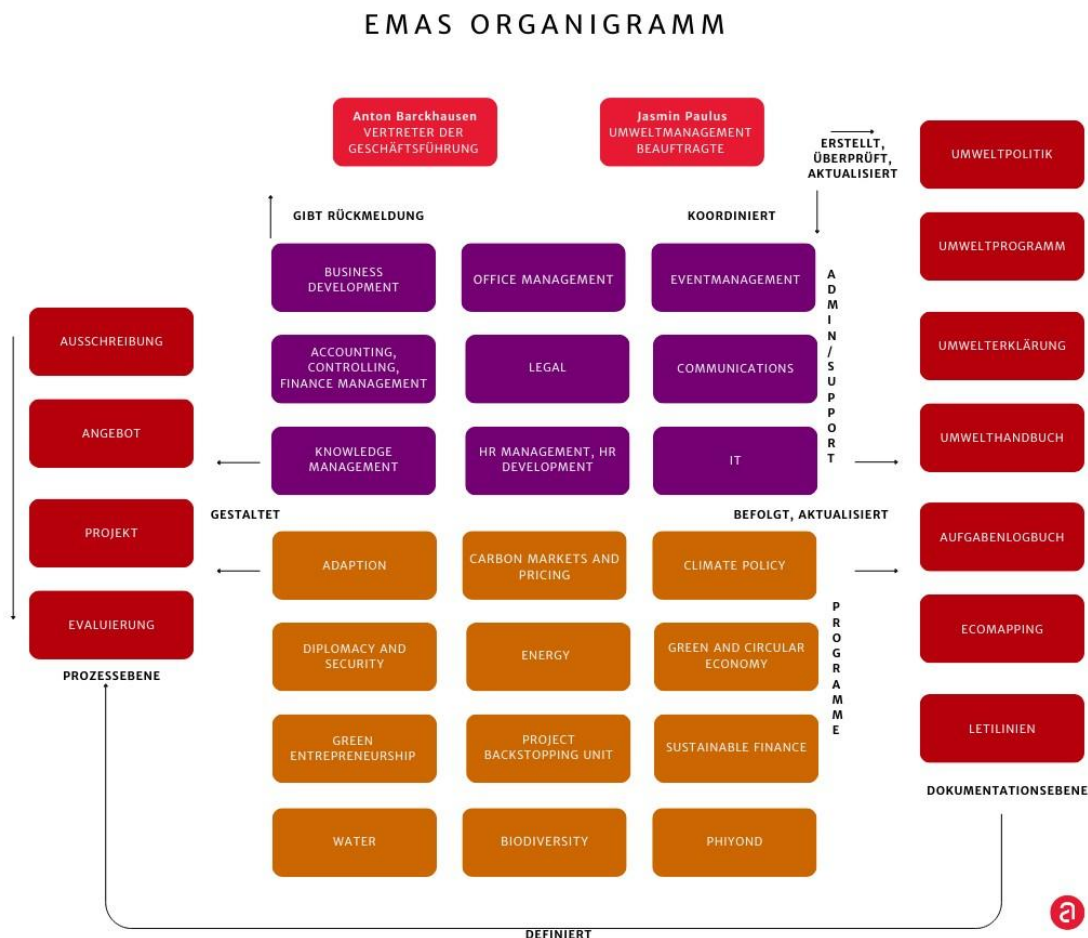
EMAS ORGANIGRAMM

Anton Barckhausen
VERTRETER DER GESCHÄFTSFÜHRUNG

Jasmin Paulus
UMWELTMANAGEMENT BEAUFTRAGTE

ERSTELLT, ÜBERPRÜFT, AKTUALISIERT

GIBT RÜCKMELDUNG

KOORDINIERT

BUSINESS DEVELOPMENT

OFFICE MANAGEMENT

EVENTMANAGEMENT

ACCOUNTING, CONTROLLING, FINANCE MANAGEMENT

LEGAL

COMMUNICATIONS

KNOWLEDGE MANAGEMENT

HR MANAGEMENT, HR DEVELOPMENT

IT

ADMIN/SUPPORT

GESTALTET

BEFOLGT, AKTUALISIERT

ADAPTION

CARBON MARKETS AND PRICING

CLIMATE POLICY

DIPLOMACY AND SECURITY

ENERGY

GREEN AND CIRCULAR ECONOMY

GREEN ENTREPRENEURSHIP

PROJECT BACKSTOPPING UNIT

SUSTAINABLE FINANCE

WATER

BIODIVERSITY

PHIYOND

PROGRAMME

AUSSCHREIBUNG

ANGEBOT

PROJEKT

EVALUIERUNG

PROZESSEBENE

UMWELTPOLITIK

UMWELTPROGRAMM

UMWELTERKLÄRUNG

UMWELTHANDBUCH

AUFGABENLOGBUCH

ECOMAPPING

LETILINIEN

DOKUMENTATIONSEBENE

DEFINIERT